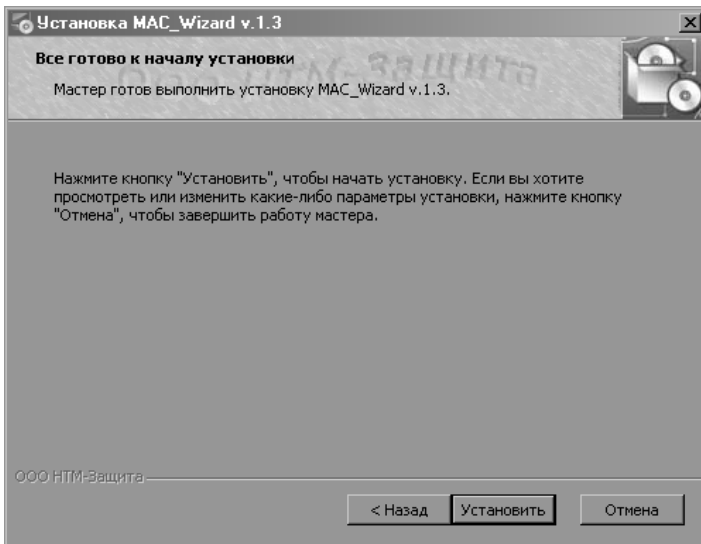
Установка MAC_Wizard v.1.3

Все готово к началу установки

Мастер готов выполнить установку MAC_Wizard v.1.3.

Нажмите кнопку "Установить", чтобы начать установку. Если вы хотите просмотреть или изменить какие-либо параметры установки, нажмите кнопку "Отмена", чтобы завершить работу мастера.

ООО НТМ-Защита

< Назад | Установить | Отмена